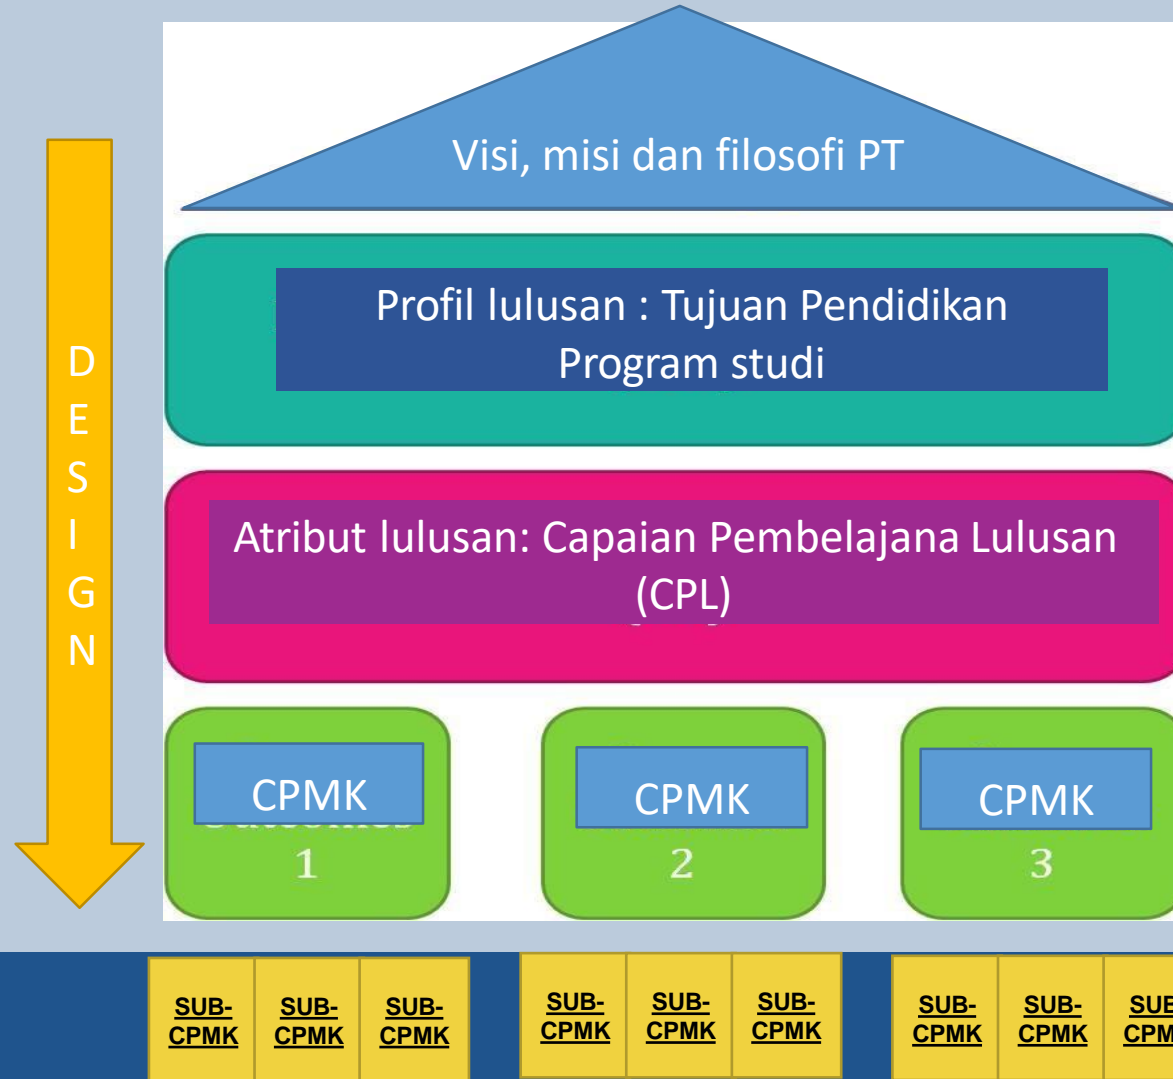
DESIGN

Visi, misi dan filosofi PT

Profil lulusan : Tujuan Pendidikan Program studi

Atribut lulusan: Capaian Pembelajana Lulusan (CPL)

CPMK
1

CPMK
2

CPMK
3

SUB-CPMK SUB-CPMK SUB-CPMK

SUB-CPMK SUB-CPMK SUB-CPMK

SUB-CPMK SUB-CPMK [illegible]